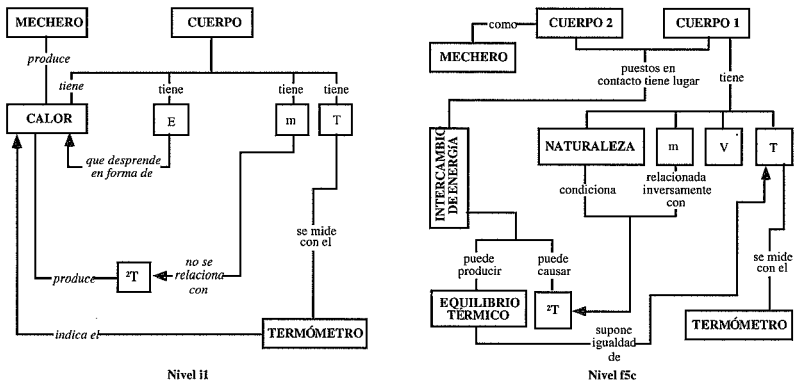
MECHERO

CUERPO

produce

tiene

tiene

tiene

tiene

CALOR

E

m

T

que desprende en forma de

no se relaciona con

se mide con el

produce

²T

indica el

TERMÓMETRO

Nivel i1

como

CUERPO 2

CUERPO 1

MECHERO

puestos en contacto tiene lugar

tiene

INTERCAMBIO DE ENERGÍA

NATURALEZA

m

V

T

condiciona

relacionada inversamente con

se mide con el

puede producir

puede causar

EQUILIBRIO TÉRMICO

²T

supone igualdad de

TERMÓMETRO

Nivel f5c